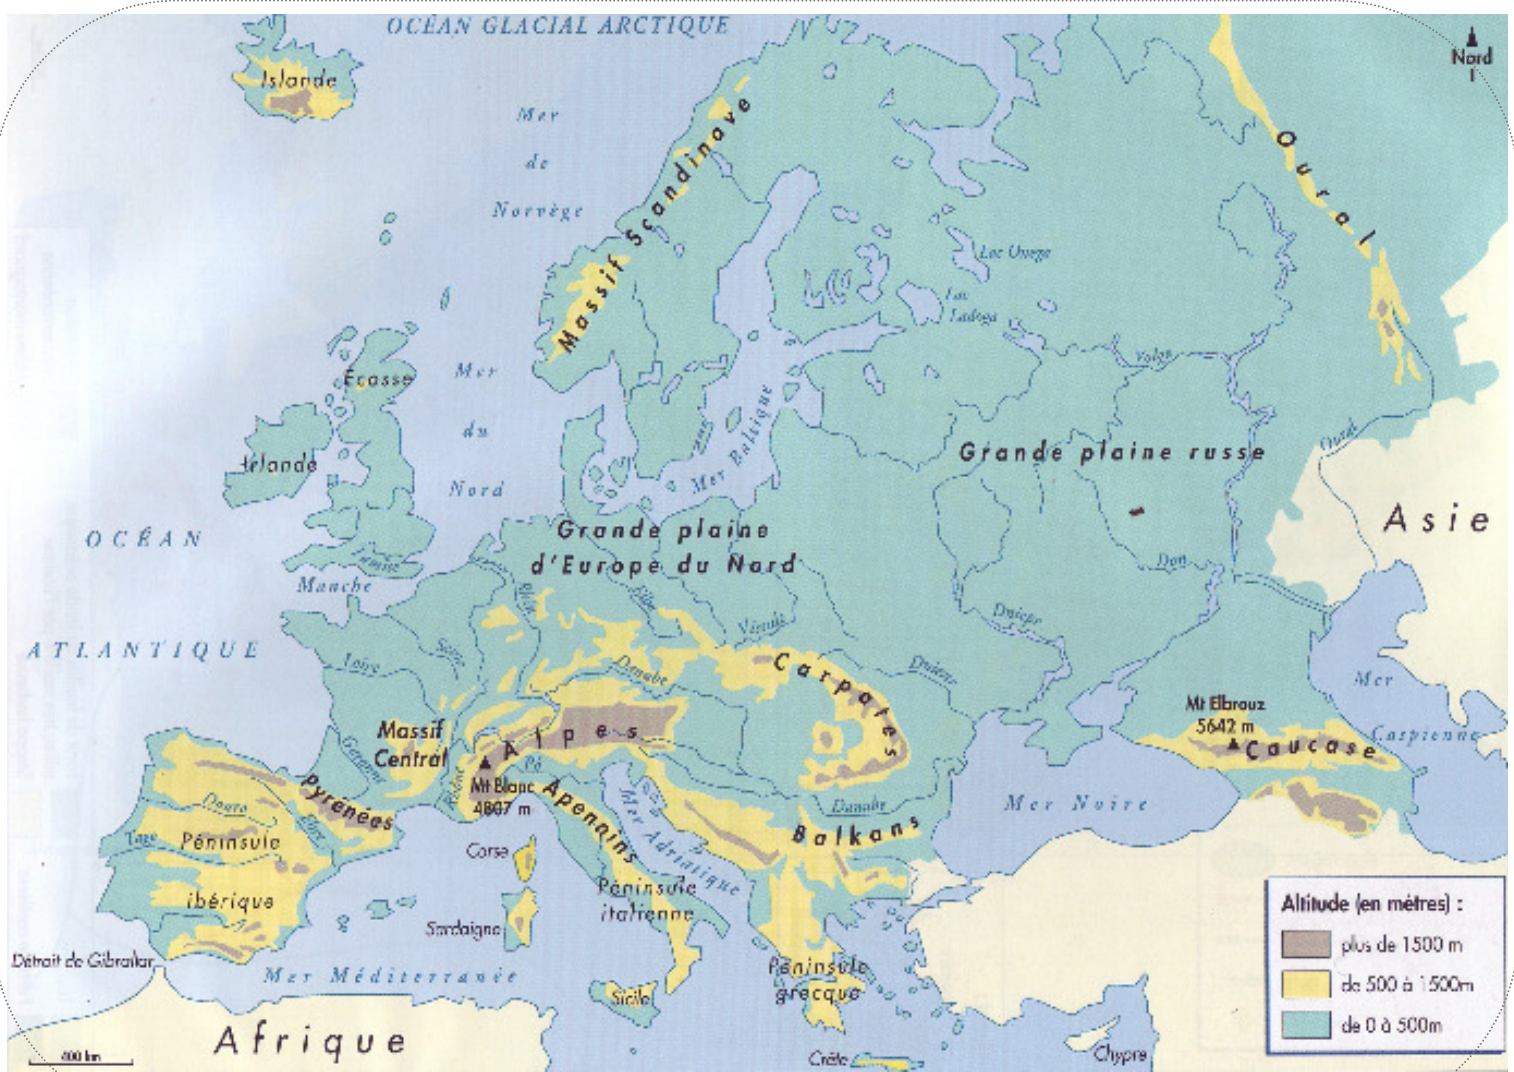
OCÉAN GLACIAL ARCTIQUE

Nord

Islande

Mer de Norvège

Massif Scandinave

Oural

Lac Onega

Lac Ladoga

Volga

Écosse

Mer du Nord

Mer Baltique

Irlande

Grande plaine russe

Oural

Asie

OCÉAN

Tamise

Manche

Grande plaine d'Europe du Nord

Don

Elbe

Vistule

Dniepr

ATLANTIQUE

Loire

Seine

Rhin

Danube

Carpates

Dniestr

Mer

Massif Central

Alpes

Mt Elbrouz 5642 m

Caucase

Caspienne

Garonne

Pô

Pyrénées

Mt Blanc 4807 m

Apennins

Rhône

Danube

Mer Noire

Douro

Èbre

Tage

Péninsule ibérique

Balkans

Mer Adriatique

Corse

Péninsule italienne

Sardaigne

Détroit de Gibraltar

Mer Méditerranée

Péninsule grecque

Sicile

Afrique

Crète

Chypre

400 km

Altitude (en mètres) :

plus de 1500 m

de 500 à 1500m

de 0 à 500m